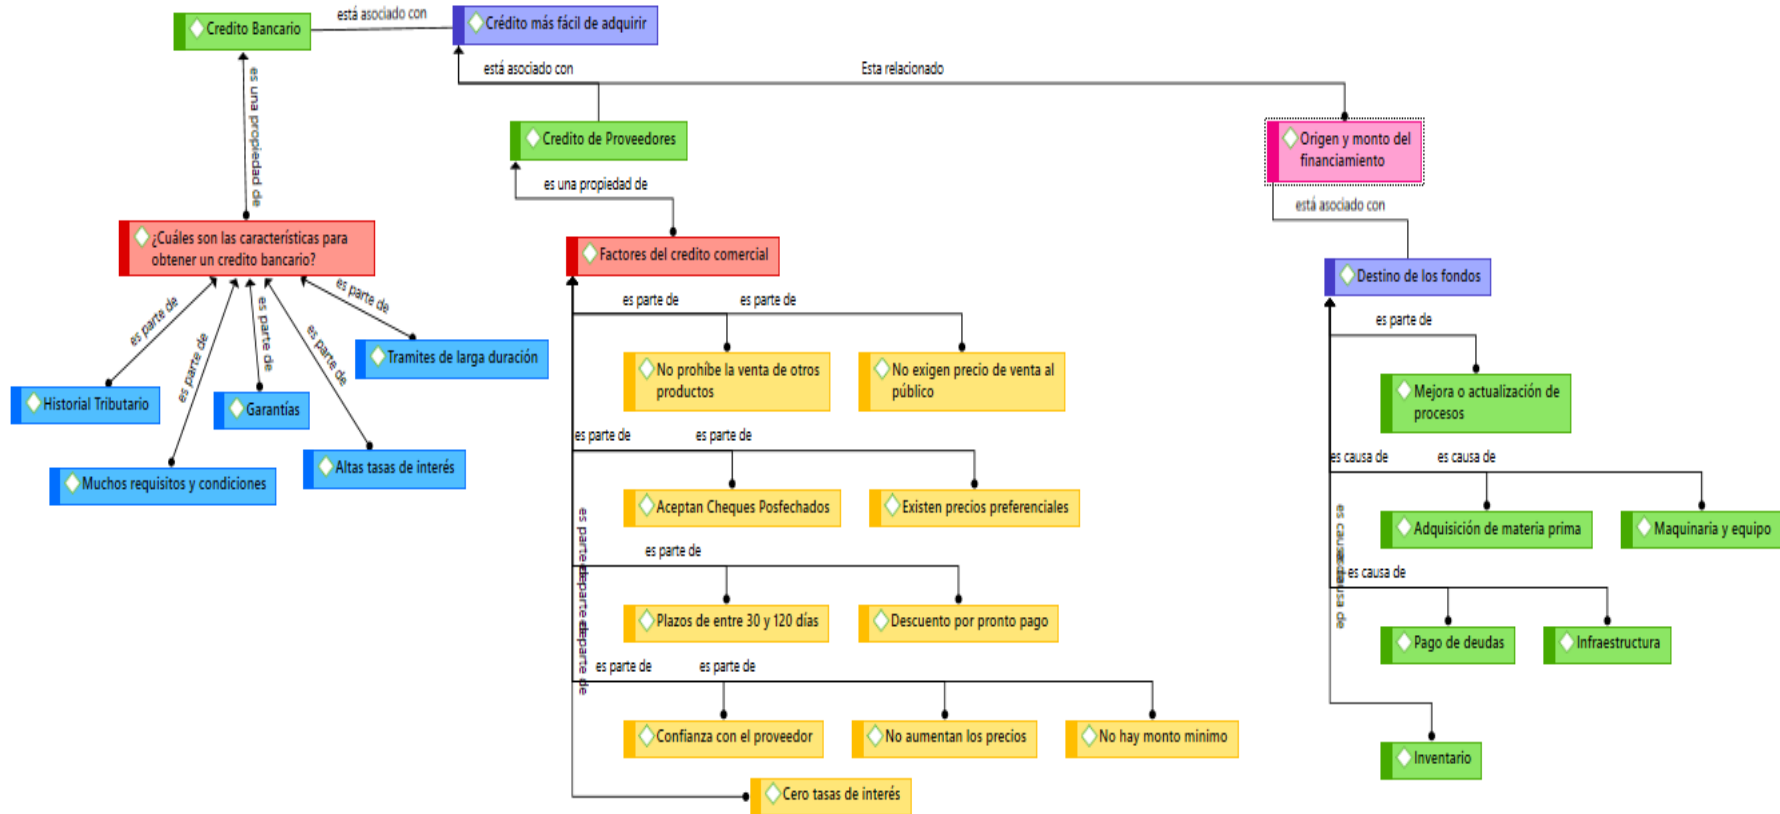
Credito Bancario

está asociado con

Crédito más fácil de adquirir

está asociado con

Esta relacionado

es una propiedad de

Credito de Proveedores

Origen y monto del financiamiento

es una propiedad de

está asociado con

¿Cuáles son las características para obtener un credito bancario?

Factores del credito comercial

Destino de los fondos

es parte de

es parte de

es parte de

es parte de

es parte de

es parte de

es parte de

es parte de

Tramites de larga duración

Historial Tributario

Garantías

Altas tasas de interés

Muchos requisitos y condiciones

No prohíbe la venta de otros productos

No exigen precio de venta al público

Mejora o actualización de procesos

es parte de

es parte de

es causa de

es causa de

Aceptan Cheques Posfechados

Existen precios preferenciales

Adquisición de materia prima

Maquinaria y equipo

es parte de

es parte de

es parte de

es causa de

es causa de

Plazos de entre 30 y 120 días

Descuento por pronto pago

Pago de deudas

Infraestructura

es parte de

es parte de

Confianza con el proveedor

No aumentan los precios

No hay monto mínimo

Inventario

Cero tasas de interés